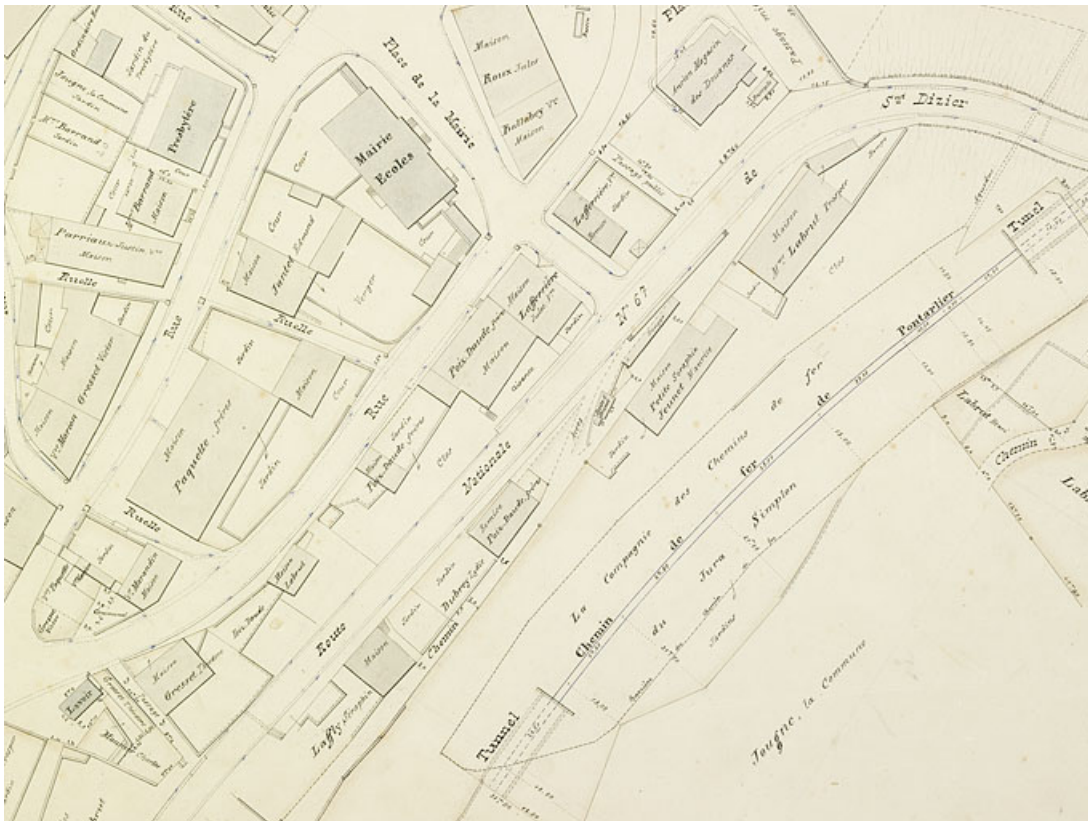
Place de la Mairie

Maison Roux Jules

Bolliahey Vve Maison

Ancien Magasin des Douanes

Ste Dizier

Mairie Ecoles

Presbytère

Jardin du presbytère

Forges de la Commune Jardin

Mr Barrand Jardin

Barrand Maison

Cour

Parriaux Justin Vve Maison

Ruelle

Rue

Ruelle

Cour

Maison Jantet Edmond

Verger

Cour

Lafferrière Vve

Jardin

Maison Lafferrière

Poix Dosada frère Maison

Nº 67

de

Maison Mr Laborit Pompier

Clos

Tunnel

Pontarlier

Maison Grosset Victor

Vve Moreau Maison

Maison Paquette frère

Jardin

Cour

Rue

Jardin Poix Dosada frère

Clos

Nationale

Maison Petite Josephin Jeunet Maurice

Jardin

Chemins

de

fer

La Compagnie des Chemins de fer

Chemin de fer du Jura Simplon

Labret

Chemin

Ruelle

Maison Labrot

Poix Dosada frère

Route

Chemin

Bichery Jules

Jardin

Jardin

Maison

Maison Grosset

Laffly Josephin

Tunnel

Jougne, la Commune

Jardin

Lab